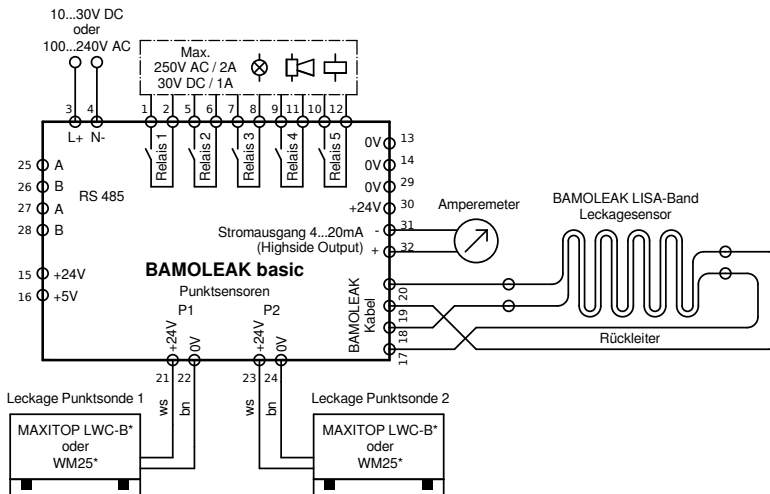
10...30V DC
oder
100...240V AC

Max.
250V AC / 2A
30V DC / 1A

3 4
L+ N-

1 2 5 6 7 8 9 11 10 12

Relais 1
Relais 2
Relais 3
Relais 4
Relais 5

0V 13
0V 14
0V 29
+24V 30

25 A
26 B
27 A
28 B

RS 485

Stromausgang 4...20mA
(Highside Output)

- 31
+ 32

Amperemeter

BAMOLEAK LISA-Band
Leckagesensor

BAMOLEAK basic

15 +24V
16 +5V

Punktsensoren
P1 P2

+24V 0V +24V 0V

BAMOLEAK Kabel

20
19
18
17

Rückleiter

21 22 23 24

ws bn ws bn

Leckage Punktsonde 1
Leckage Punktsonde 2

MAXITOP LWC-B*
oder
WM25*

MAXITOP LWC-B*
oder
WM25*